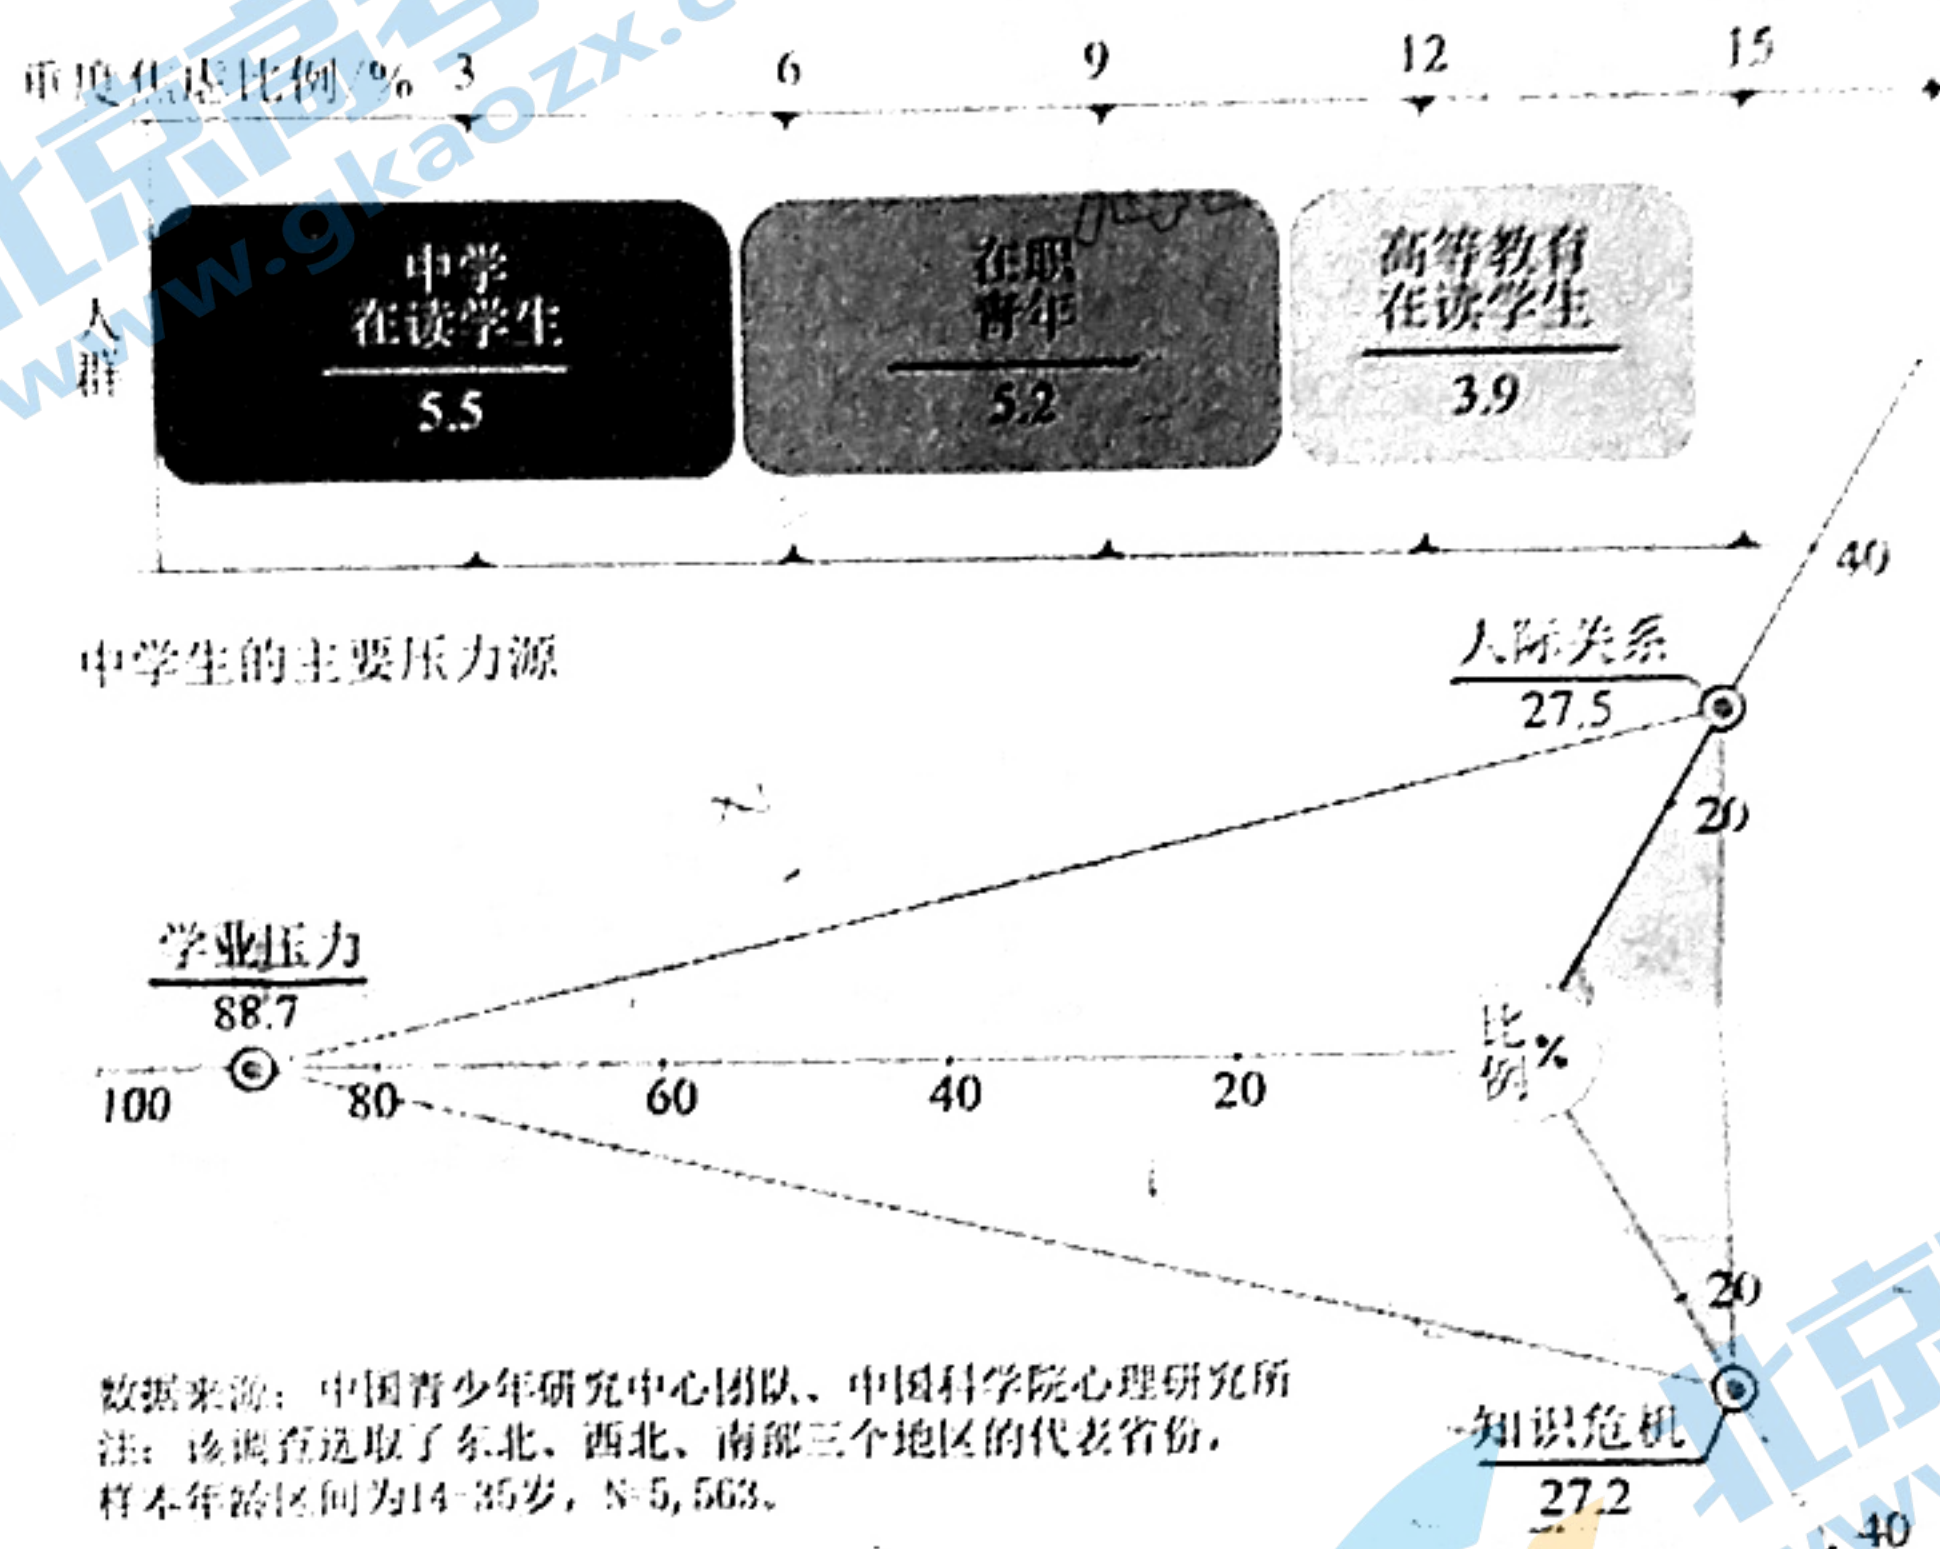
重度焦虑比例/% 3 6 9 12 15

人群

中学在读学生 5.5

在职青年 5.2

高等教育在读学生 3.9

中学生的主要压力源

人际关系 27.5

学业压力 88.7

知识危机 27.2

100 80 60 40 20

比例%

20 40 20 40

数据来源：中国青少年研究中心团队、中国科学院心理研究所
注：该调查选取了东北、西北、南部三个地区的代表省份，样本年龄区间为14-35岁，N=5,563。

www.gkaozx.com